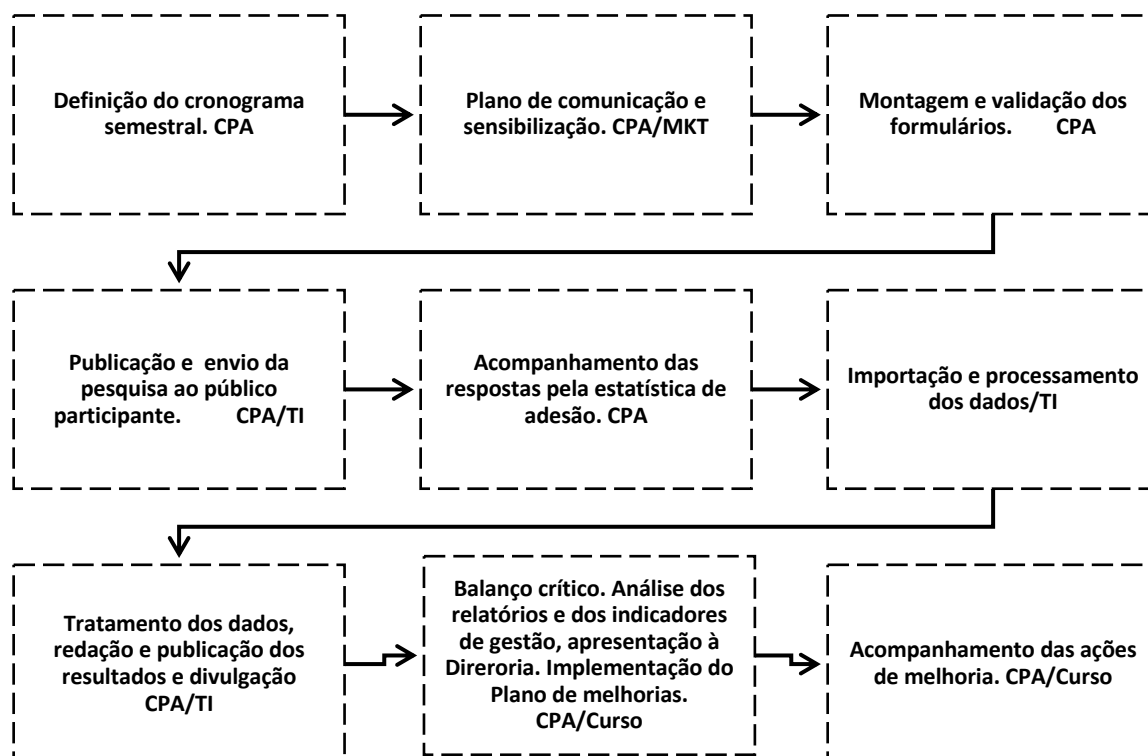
Definição do cronograma semestral. CPA

Plano de comunicação e sensibilização. CPA/MKT

Montagem e validação dos formulários. CPA

Publicação e envio da pesquisa ao público participante. CPA/TI

Acompanhamento das respostas pela estatística de adesão. CPA

Importação e processamento dos dados/TI

Tratamento dos dados, redação e publicação dos resultados e divulgação CPA/TI

Balanço crítico. Análise dos relatórios e dos indicadores de gestão, apresentação à Direroria. Implementação do Plano de melhorias. CPA/Curso

Acompanhamento das ações de melhoria. CPA/Curso